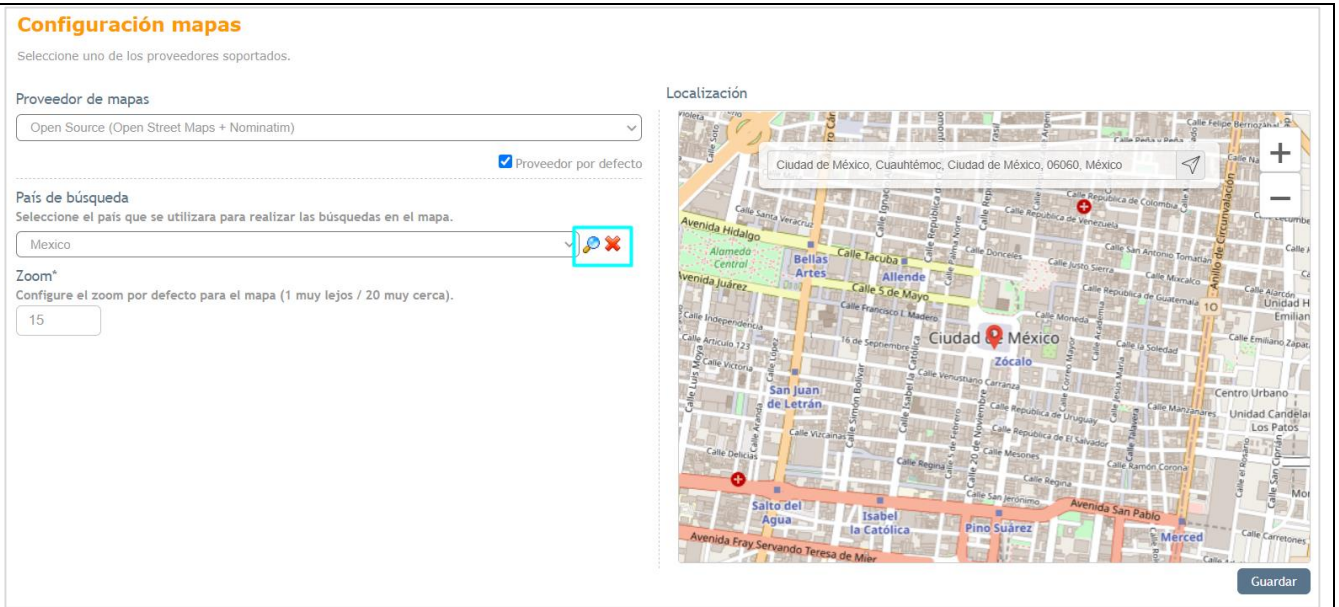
Configuración mapas

Seleccione uno de los proveedores soportados.

Proveedor de mapas

Open Source (Open Street Maps + Nominatim)

Proveedor por defecto

País de búsqueda

Seleccione el país que se utilizara para realizar las búsquedas en el mapa.

Mexico

Zoom*

Configure el zoom por defecto para el mapa (1 muy lejos / 20 muy cerca).

15

Localización

Ciudad de México, Cuauhtémoc, Ciudad de México, 06060, México

+

−

Avenida Hidalgo

Alameda Central

Bellas Artes

Calle Tacuba

Allende

Avenida Juárez

Calle 5 de Mayo

Calle Francisco I. Madero

Calle Independencia

Calle Artículo 123

16 de Septiembre

Ciudad de México

Zócalo

Calle Victoria

San Juan de Letrán

Calle Venustiano Carranza

Calle Republica de Uruguay

Calle República de El Salvador

Calle Vizcaínas

Calle Delicias

Calle Mesones

Calle Regina

Calle Ramón Corona

Calle San Jerónimo

Avenida San Pablo

Salto del Agua

Isabel la Católica

Pino Suárez

Merced

Avenida Fray Servando Teresa de Mier

Calle Donceles

Calle Justo Sierra

Calle Mixcalco

Calle República de Guatemala

Calle Moneda

Calle la Soledad

Calle República de Colombia

Calle República de Venezuela

Calle San Antonio Tomatlan

Calle Emiliano Zapata

Centro Urbano

Unidad Candelaria Los Patos

Calle Manzanares

Calle Santa Veracruz

Anillo de Circunvalación

10

Calle Felipe Berriozabal

Calle Peña y Peña

Unidad H Emilian

Calle Carretones

Guardar